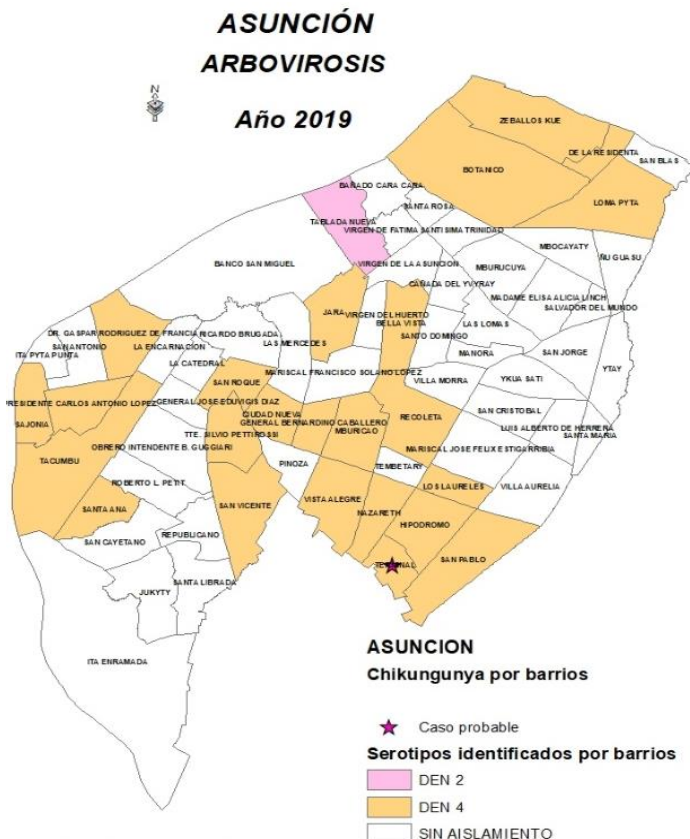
ASUNCIÓN
ARBOVIROSIS
Año 2019

N

ZEBALLOS KUE
DE LA RESIDENTA
SAN BLAS
BOTANICO
LOMA PYTA
BAÑADO CARA CARA
SANTA ROSA
TABLADA NUEVA
VIRGEN DE FATIMA SANTISIMA TRINIDAD
MBOCAYATY
ÑU GUASU
BANCO SAN MIGUEL
VIRGEN DE LA ASUNCION
MBURUCUYA
CAÑADA DEL YVYRAY
MADAME ELISA ALICIA LINCH
SALVADOR DEL MUNDO
JARA
VIRGEN DEL HUERTO
BELLA VISTA
LAS LOMAS
DR. GASPAR RODRIGUEZ DE FRANCIA
RICARDO BRUGADA
SANTO DOMINGO
SAN ANTONIO
LA ENCARNACION
LAS MERCEDES
MANORA
SAN JORGE
ITA PYTA PUNTA
LA CATEDRAL
MARISCAL FRANCISCO SOLANO LOPEZ
VILLA MORRA
YKUA SATI
YTAY
SAN ROQUE
PRESIDENTE CARLOS ANTONIO LOPEZ
GENERAL JOSE EDUVIGIS DIAZ
SAN CRISTOBAL
SAJONIA
CIUDAD NUEVA
GENERAL BERNARDINO CABALLERO
RECOLETA
LUIS ALBERTO DE HERRERA
SANTA MARIA
TTE. SILVIO PETTIROSSI
MBURICAO
OBRERO INTENDENTE B. GUGGIARI
MARISCAL JOSE FELIX ESTIGARRIBIA
TACUMBU
PINOZA
TEMBETARY
ROBERTO L. PETIT
LOS LAURELES
VILLA AURELIA
SAN VICENTE
VISTA ALEGRE
SANTA ANA
NAZARETH
HIPODROMO
REPUBLICANO
SAN CAYETANO
TERMINAL
SAN PABLO
SANTA LIBRADA
JUKYTY
ITA ENRAMADA

ASUNCION
Chikungunya por barrios

Caso probable
Serotipos identificados por barrios
DEN 2
DEN 4
SIN AISLAMIENTO